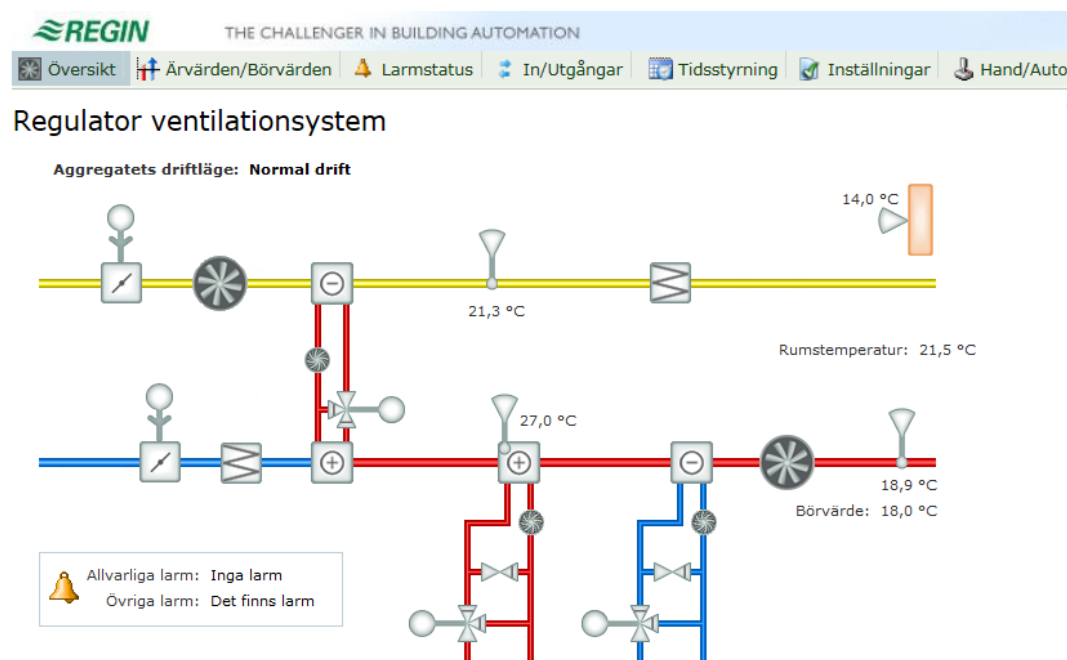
REGIN THE CHALLENGER IN BUILDING AUTOMATION

Översikt | Ärvärden/Börvärden | Larmstatus | In/Utgångar | Tidsstyrning | Inställningar | Hand/Auto

Regulator ventilationsystem

Aggregatets driftläge: Normal drift

14,0 °C

21,3 °C

Rumstemperatur: 21,5 °C

27,0 °C

18,9 °C

Börvärde: 18,0 °C

Allvarliga larm: Inga larm
Övriga larm: Det finns larm